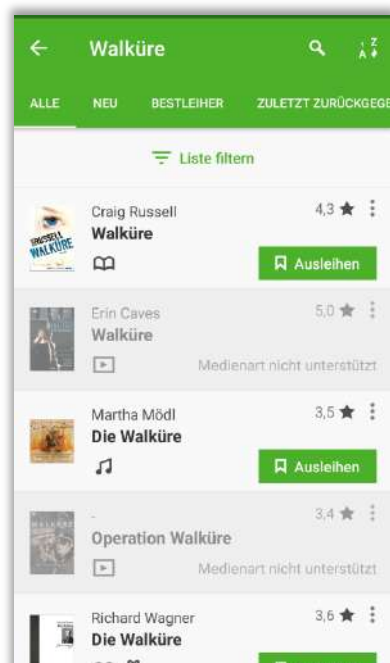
Walküre

ALLE NEU BESTLEIHER ZULETZT ZURÜCKGEGE

Liste filtern

Craig Russell
Walküre
4,3 ★
Ausleihen

Erin Caves
Walküre
5,0 ★
Medienart nicht unterstützt

Martha Mödl
Die Walküre
3,5 ★
Ausleihen

-
Operation Walküre
3,4 ★
Medienart nicht unterstützt

Richard Wagner
Die Walküre
3,6 ★